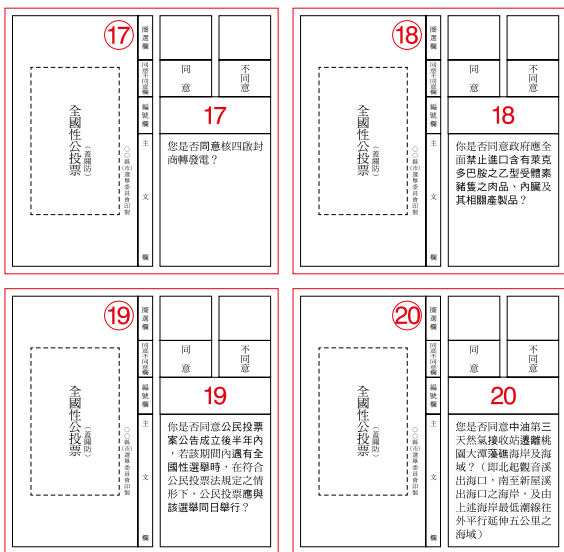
17

全國性公投票

(蓋關防)

○○縣(市)選舉委員會印製

圈選欄

同意不同意欄

編號欄

主文欄

同意

不同意

17

您是否同意核四啟封商轉發電？

18

全國性公投票

(蓋關防)

○○縣(市)選舉委員會印製

圈選欄

同意不同意欄

編號欄

主文欄

同意

不同意

18

您是否同意政府應全面禁止進口含有萊克多巴胺之乙型受體素豬隻之肉品、內臟及其相關產製品？

19

全國性公投票

(蓋關防)

○○縣(市)選舉委員會印製

圈選欄

同意不同意欄

編號欄

主文欄

同意

不同意

19

您是否同意公民投票案公告成立後半年內，若該期間內遇有全國性選舉時，在符合公民投票法規定之情形下，公民投票應與該選舉同日舉行？

20

全國性公投票

(蓋關防)

○○縣(市)選舉委員會印製

圈選欄

同意不同意欄

編號欄

主文欄

同意

不同意

20

您是否同意中油第三天然氣接收站遷離桃園大潭藻礁海岸及海域？(即北起觀音溪出海口，南至新屋溪出海口之海岸，及由上述海岸最低潮線往外平行延伸五公里之海域)